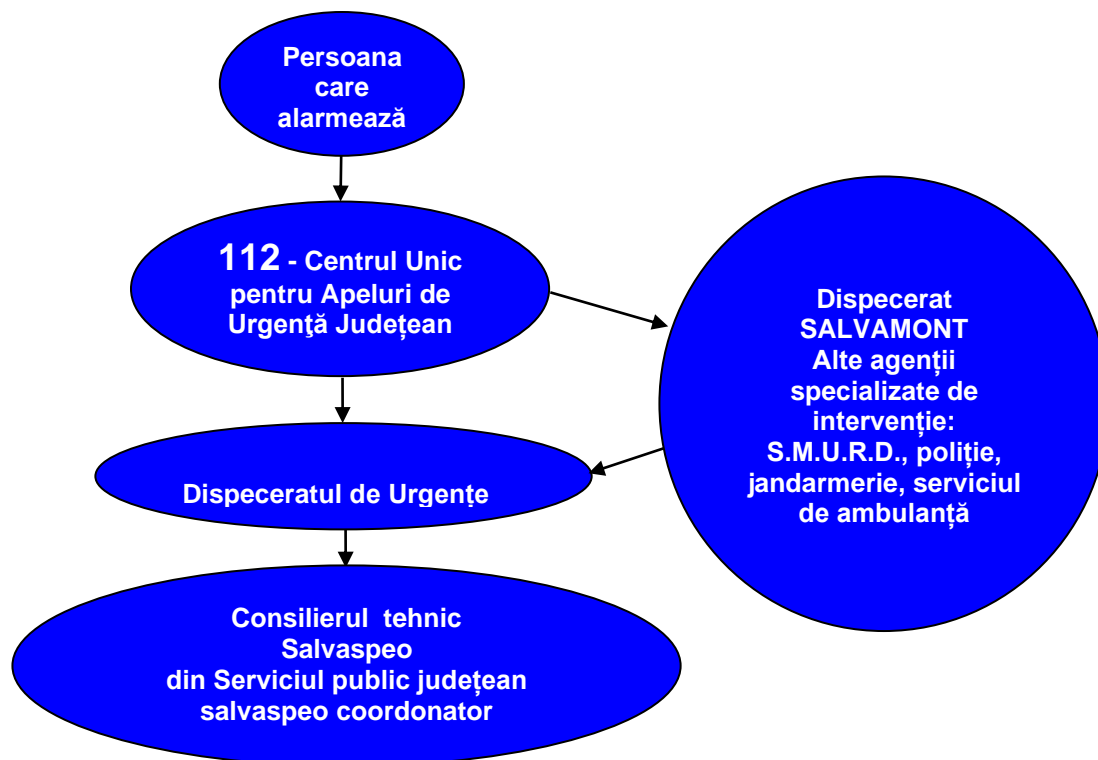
Persoana care alarmează

112 - Centrul Unic pentru Apeluri de Urgenţă Județean

Dispecerat SALVAMONT
Alte agenții specializate de intervenție:
S.M.U.R.D., poliție, jandarmerie, serviciul de ambulanță

Dispeceratul de Urgențe

Consilierul tehnic Salvaspeo din Serviciul public județean salvaspeo coordonator